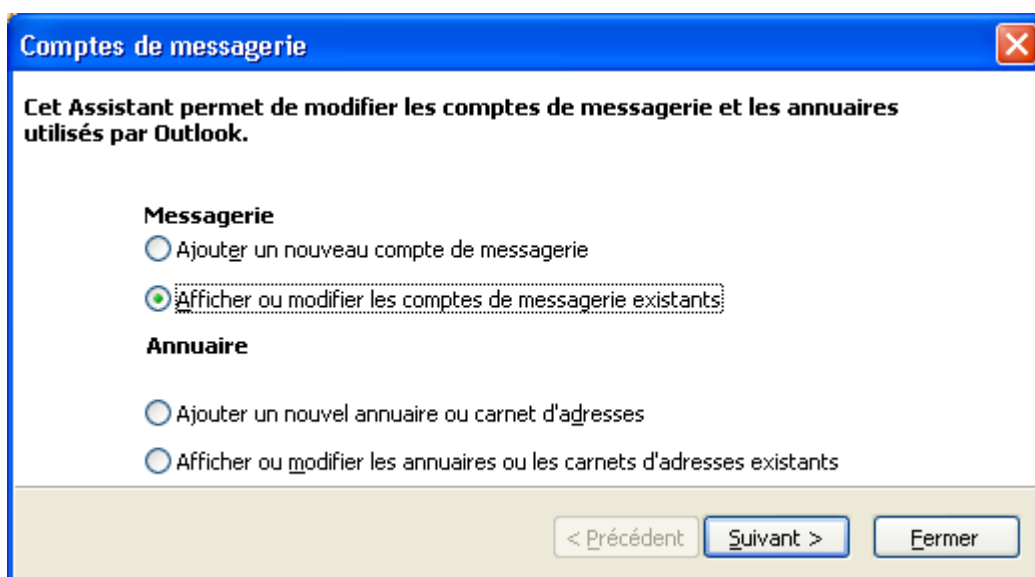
Comptes de messagerie

Cet Assistant permet de modifier les comptes de messagerie et les annuaires utilisés par Outlook.

Messagerie

Ajouter un nouveau compte de messagerie

Afficher ou modifier les comptes de messagerie existants

Annuaire

Ajouter un nouvel annuaire ou carnet d'adresses

Afficher ou modifier les annuaires ou les carnets d'adresses existants

< Précédent

Suivant >

Fermer